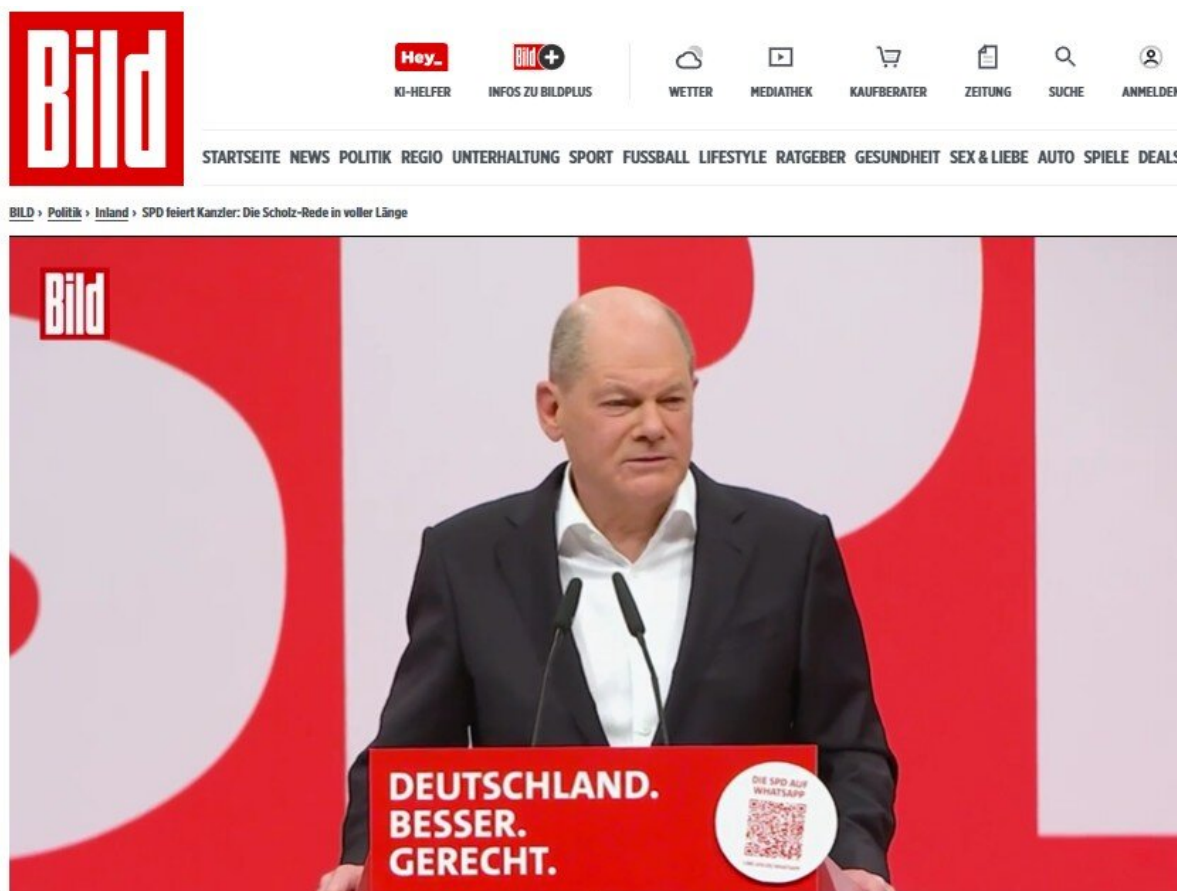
Bild

Hey_
KI-HELFER

Bild+
INFOS ZU BILDPLUS

WETTER

MEDIATHEK

KAUFBERATER

ZEITUNG

SUCHE

ANMELDEN

STARTSEITE NEWS POLITIK REGIO UNTERHALTUNG SPORT FUSSBALL LIFESTYLE RATGEBER GESUNDHEIT SEX & LIEBE AUTO SPIELE DEALS

BILD › Politik › Inland › SPD feiert Kanzler: Die Scholz-Rede in voller Länge

Bild

DEUTSCHLAND. BESSER. GERECHT.

DIE SPD AUF WHATSAPP

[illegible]